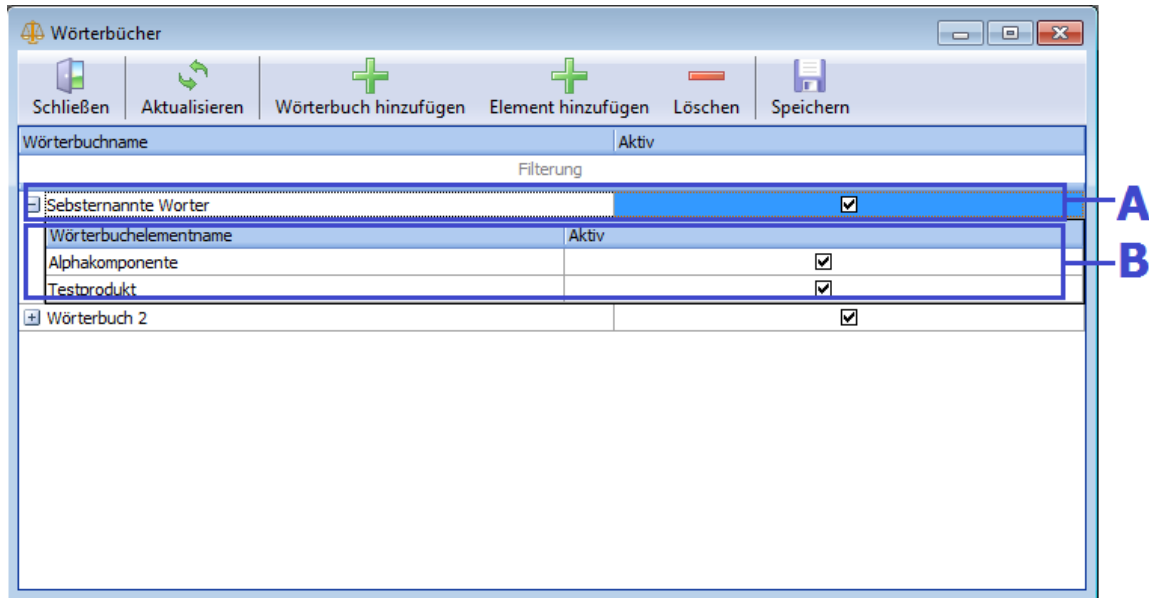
Wörterbücher

Schließen | Aktualisieren | Wörterbuch hinzufügen | Element hinzufügen | Löschen | Speichern

| Wörterbuchname | Aktiv |
|---|---|
| Filterung | |
| Sebsternannte Worter | ☑ |

| Wörterbuchelementname | Aktiv |
|---|---|
| Alphakomponente | ☑ |
| Testprodukt | ☑ |

| Wörterbuch 2 | ☑ |
|---|---|

A

B